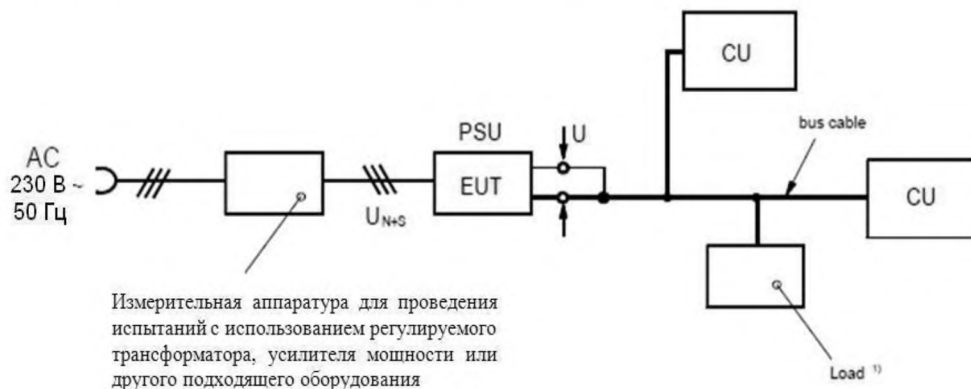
AC
230 В ~
50 Гц

$U_{N+S}$

PSU
EUT

U

CU

bus cable

CU

Измерительная аппаратура для проведения испытаний с использованием регулируемого трансформатора, усилителя мощности или другого подходящего оборудования

Load $^{1)}$